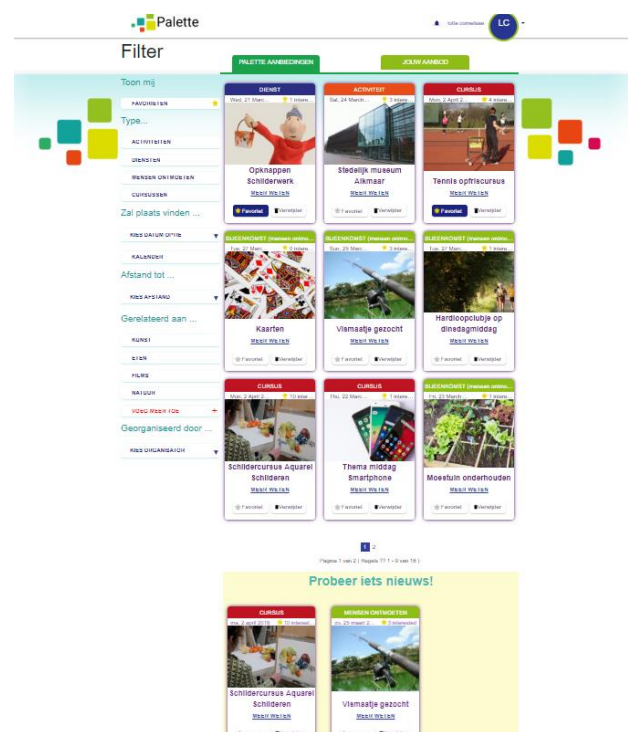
Palette

lotte cornelissen LC

Filter

PALETTE AANBIEDINGEN

JOUW AANBOD

Toon mij

FAVORIETEN

Type...

ACTIVITEITEN

DIENSTEN

MENSEN ONTMOETEN

CURSUSSEN

Zal plaats vinden ...

KIES DATUM OPTIE

KALENDER

Afstand tot ...

KIES AFSTAND

Gerelateerd aan ...

KUNST

ETEN

FILMS

NATUUR

VOEG MEER TOE +

Georganiseerd door ...

KIES ORGANISATOR

DIENST
Wed, 21 Maart... 1 intere...
Opknappen Schilderwerk
Meer Weten
Favoriet Verwijder

ACTIVITEIT
Sat, 24 March... 3 intere...
Stedelijk museum Alkmaar
Meer Weten
Favoriet Verwijder

CURSUS
Mon, 2 April 2... 4 intere...
Tennis opfriscursus
Meer Weten
Favoriet Verwijder

BIJEENKOMST (mensen ontmo...
Tue, 27 Maart... 0 intere...
Kaarten
Meer Weten
Favoriet Verwijder

BIJEENKOMST (mensen ontmo...
Sun, 25 Maart... 3 intere...
Vismaatje gezocht
Meer Weten
Favoriet Verwijder

BIJEENKOMST (mensen ontmo...
Tue, 27 Maart... 1 intere...
Hardloopclubje op dinsdagmiddag
Meer Weten
Favoriet Verwijder

CURSUS
Mon, 2 April 2... 10 inter...
Schildercursus Aquarel Schilderen
Meer Weten
Favoriet Verwijder

CURSUS
Thu, 22 Maart... 1 intere...
Thema middag Smartphone
Meer Weten
Favoriet Verwijder

BIJEENKOMST (mensen ontmo...
Fri, 23 Maart... 1 intere...
Moestuin onderhouden
Meer Weten
Favoriet Verwijder

1 2

Pagina 1 van 2 ( Regels ?? 1 - 9 van 18 )

Probeer iets nieuws!

CURSUS
ma. 2 april 2018 10 interest...
Schildercursus Aquarel Schilderen
Meer Weten

MENSEN ONTMOETEN
zo. 25 maart 2... 3 interested
Vismaatje gezocht
Meer Weten